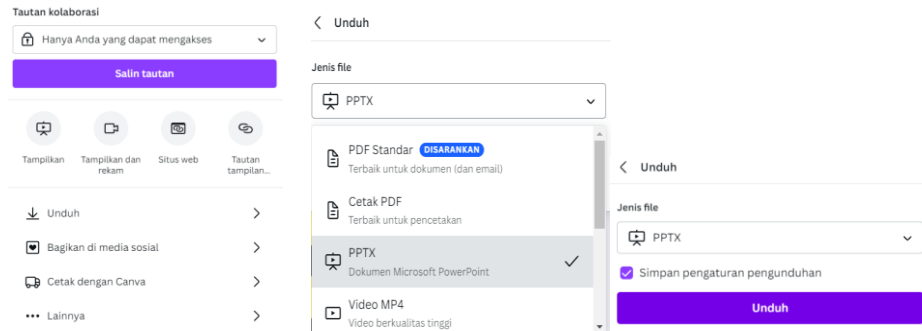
Tautan kolaborasi

Hanya Anda yang dapat mengakses

Salin tautan

Tampilkan

Tampilkan dan rekam

Situs web

Tautan tampilan...

Unduh

Bagikan di media sosial

Cetak dengan Canva

Lainnya

Unduh

Jenis file

PPTX

PDF Standar DISARANKAN
Terbaik untuk dokumen (dan email)

Cetak PDF
Terbaik untuk pencetakan

PPTX
Dokumen Microsoft PowerPoint

Video MP4
Video berkualitas tinggi

Unduh

Jenis file

PPTX

Simpan pengaturan pengunduhan

Unduh